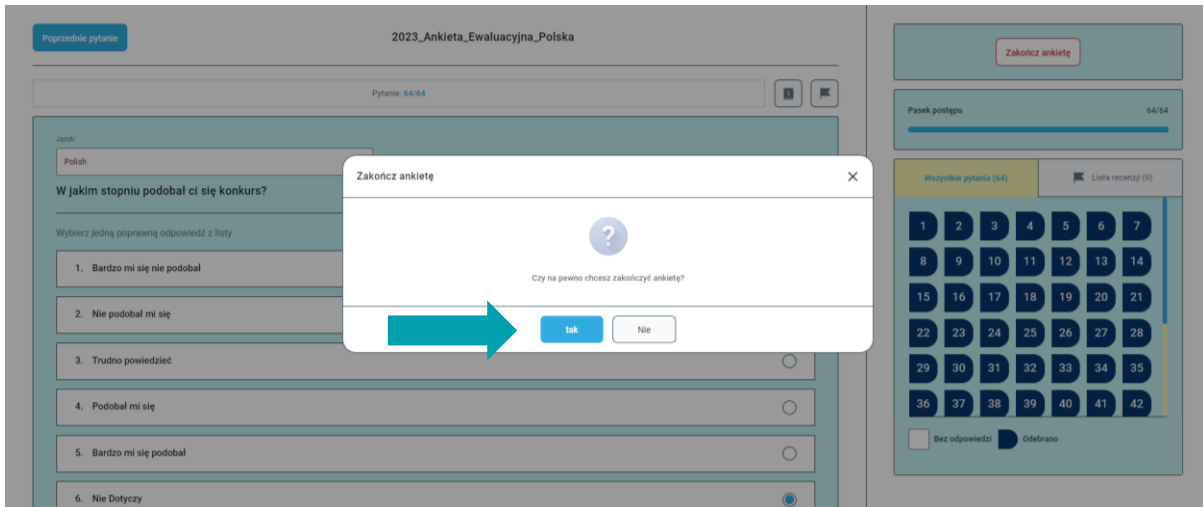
Poprzednie pytanie

2023_Ankieta_Ewaluacyjna_Polska

Pytanie: 64/64

Język

Polish

W jakim stopniu podobał ci się konkurs?

Wybierz jedną poprawną odpowiedź z listy

1. Bardzo mi się nie podobał

2. Nie podobał mi się

3. Trudno powiedzieć

4. Podobał mi się

5. Bardzo mi się podobał

6. Nie Dotyczy

Zakończ ankietę

Pasek postępu 64/64

Wszystkie pytania (64)

Lista recenzji (0)

| 1 | 2 | 3 | 4 | 5 | 6 | 7 |
|---|---|---|---|---|---|---|
| 8 | 9 | 10 | 11 | 12 | 13 | 14 |
| 15 | 16 | 17 | 18 | 19 | 20 | 21 |
| 22 | 23 | 24 | 25 | 26 | 27 | 28 |
| 29 | 30 | 31 | 32 | 33 | 34 | 35 |
| 36 | 37 | 38 | 39 | 40 | 41 | 42 |

Bez odpowiedzi Odebrano

Zakończ ankietę

Czy na pewno chcesz zakończyć ankietę?

tak

Nie